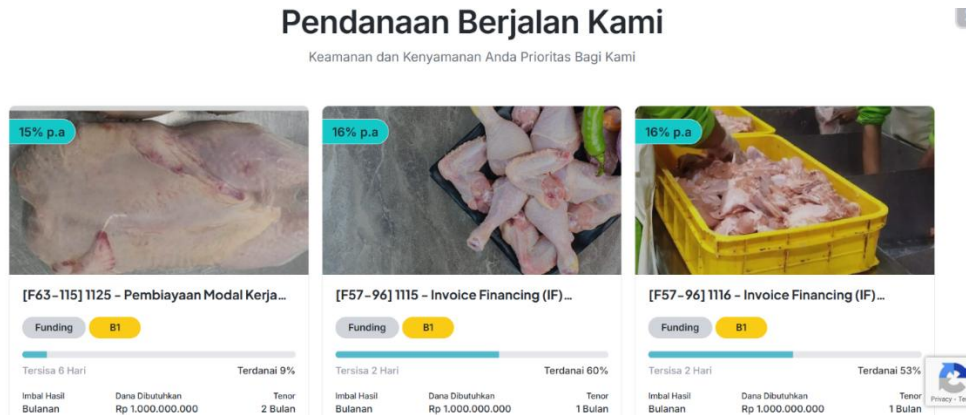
Pendanaan Berjalan Kami

Keamanan dan Kenyamanan Anda Prioritas Bagi Kami

15% p.a

[F63-115] 1125 - Pembiayaan Modal Kerja...

Funding B1

Tersisa 6 Hari Terdanai 9%

Imbal Hasil Bulanan

Dana Dibutuhkan Rp 1.000.000.000

Tenor 2 Bulan

16% p.a

[F57-96] 1115 - Invoice Financing (IF)...

Funding B1

Tersisa 2 Hari Terdanai 60%

Imbal Hasil Bulanan

Dana Dibutuhkan Rp 1.000.000.000

Tenor 1 Bulan

16% p.a

[F57-96] 1116 - Invoice Financing (IF)...

Funding B1

Tersisa 2 Hari Terdanai 53%

Imbal Hasil Bulanan

Dana Dibutuhkan Rp 1.000.000.000

Tenor 1 Bulan

Privacy - Te